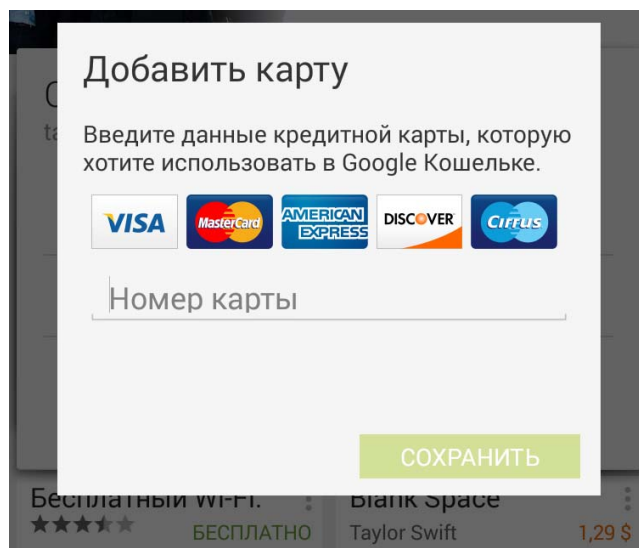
Добавить карту

Введите данные кредитной карты, которую хотите использовать в Google Кошельке.

VISA MasterCard AMERICAN EXPRESS DISCOVER Cirrus

Номер карты

СОХРАНИТЬ

Бесплатный Wi-Fi.
БЕСПЛАТНО

Blank Space
Taylor Swift
1,29 $